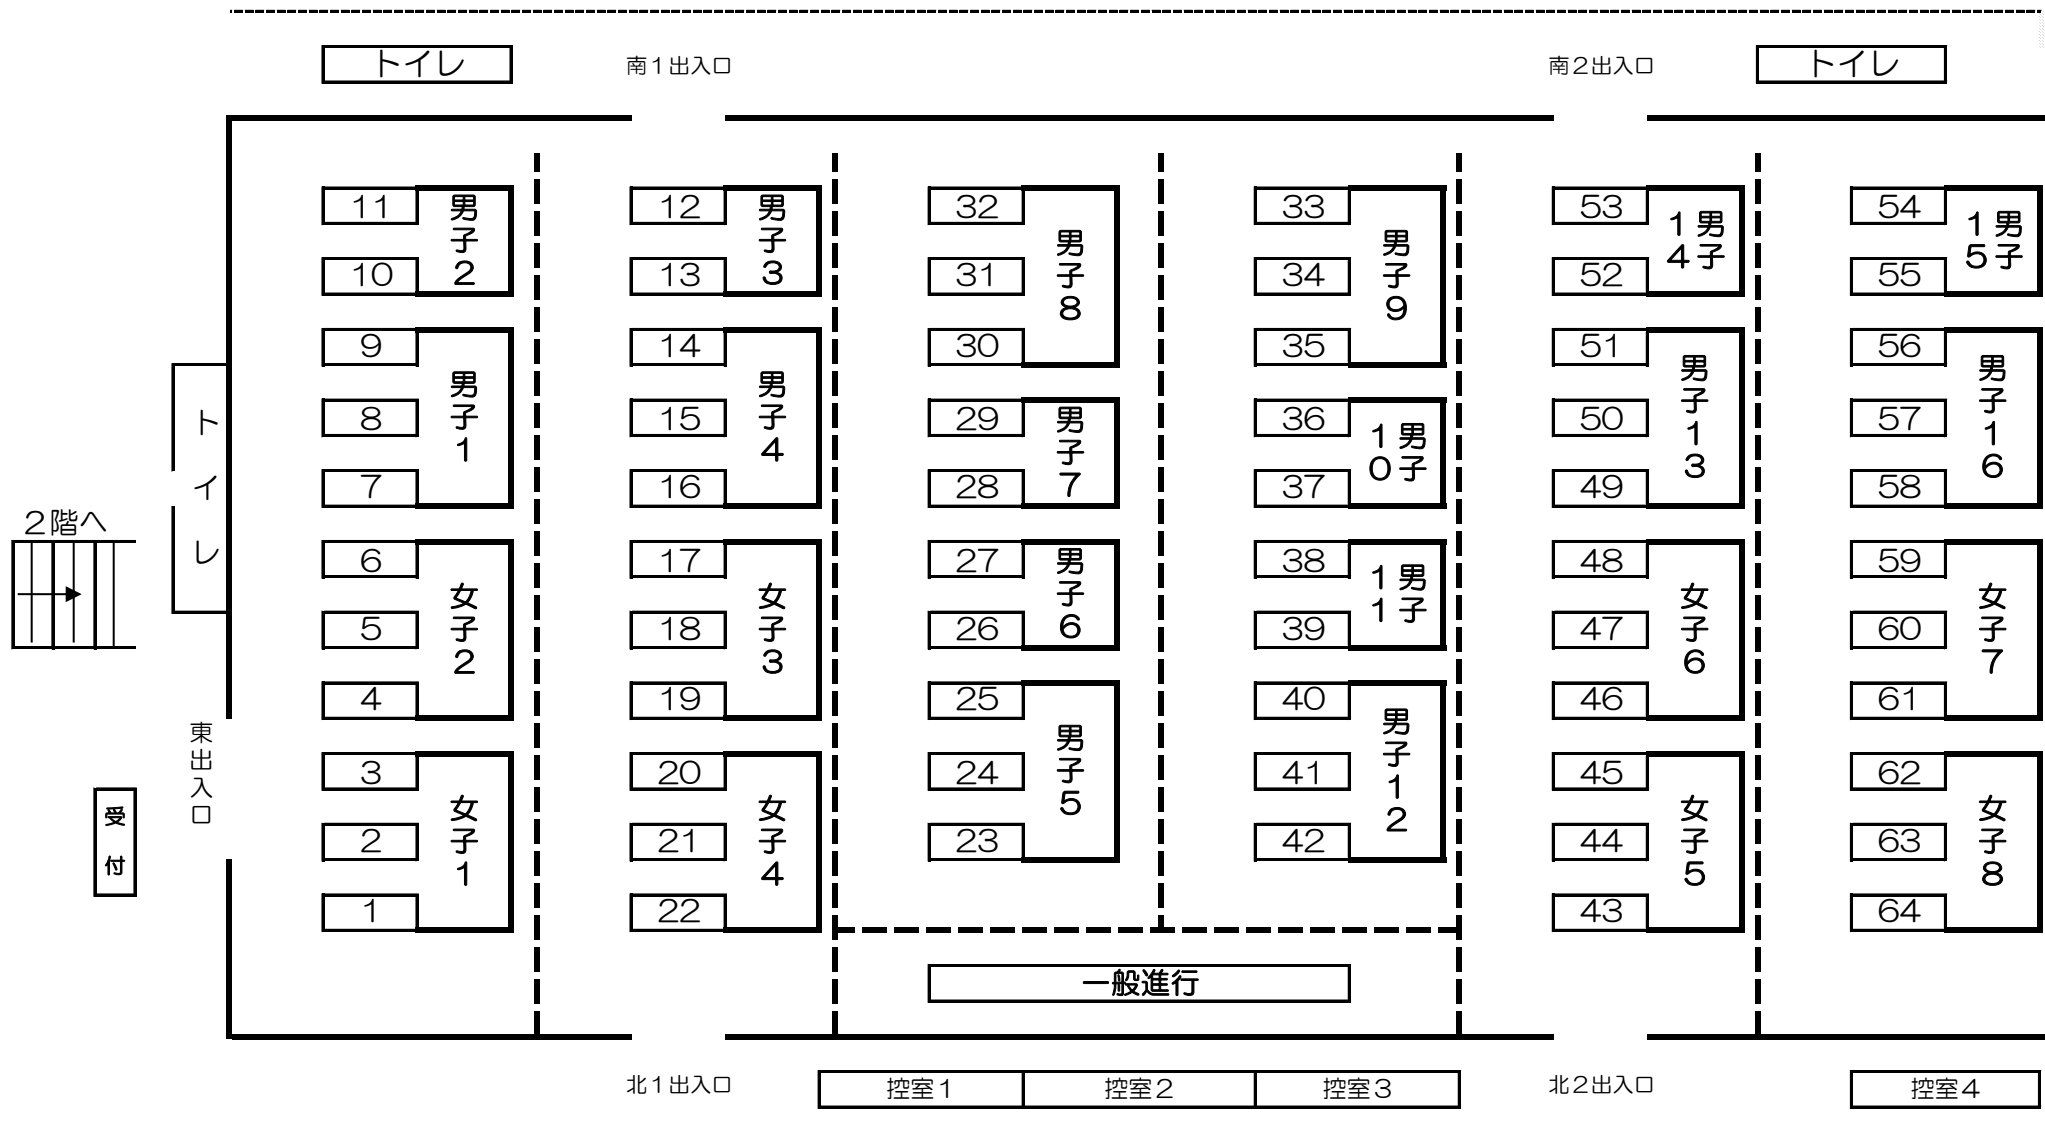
トイレ
南１出入口
南２出入口
トイレ

11
10
男子2
12
13
男子3
32
31
30
男子8
33
34
35
男子9
53
52
男子14
54
55
男子15

9
8
7
男子1
14
15
16
男子4
29
28
男子7
36
37
男子10
51
50
49
男子13
56
57
58
男子16

トイレ
2階へ

6
5
4
女子2
17
18
19
女子3
27
26
男子6
38
39
男子11
48
47
46
女子6
59
60
61
女子7

東出入口
受付

3
2
1
女子1
20
21
22
女子4
25
24
23
男子5
40
41
42
男子12
45
44
43
女子5
62
63
64
女子8

一般進行

北１出入口
控室１
控室２
控室３
北２出入口
控室４